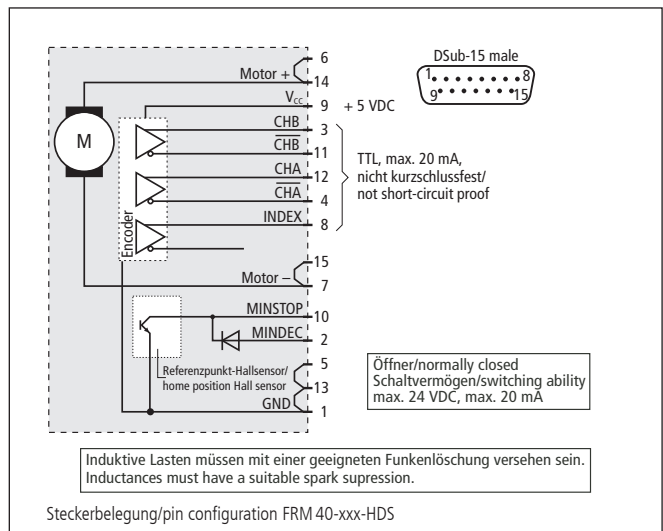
DSub-15 male
1 8
9 15

6
Motor + 14
$V_{CC}$ 9 + 5 VDC
M
$\overline{CHB}$ 3
CHB 11
CHA 12
$\overline{CHA}$ 4
INDEX 8
Encoder
TTL, max. 20 mA, nicht kurzschlussfest/ not short-circuit proof
15
Motor – 7
MINSTOP 10
MINDEC 2
5
13
Referenzpunkt-Hallsensor/ home position Hall sensor
GND 1
Öffner/normally closed
Schaltvermögen/switching ability
max. 24 VDC, max. 20 mA

Induktive Lasten müssen mit einer geeigneten Funkenlöschung versehen sein.
Inductances must have a suitable spark supression.

Steckerbelegung/pin configuration FRM 40-xxx-HDS